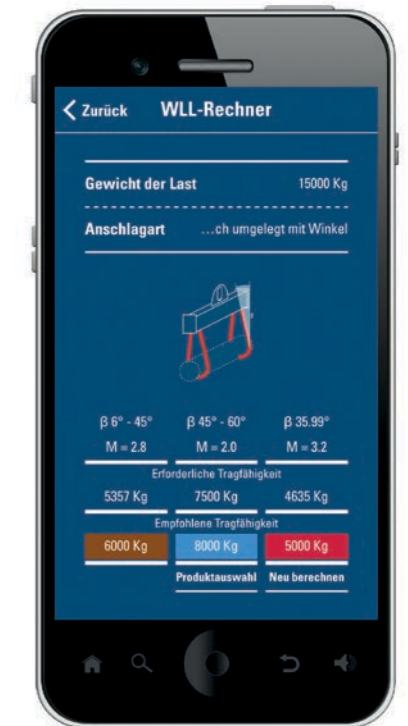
Zurück WLL-Rechner

Gewicht der Last 15000 Kg

Anschlagart …ch umgelegt mit Winkel

β 6° - 45°
M = 2.8

β 45° - 60°
M = 2.0

β 35.99°
M = 3.2

Erforderliche Tragfähigkeit

5357 Kg
7500 Kg
4635 Kg

Empfohlene Tragfähigkeit

6000 Kg
8000 Kg
5000 Kg

Produktauswahl
Neu berechnen